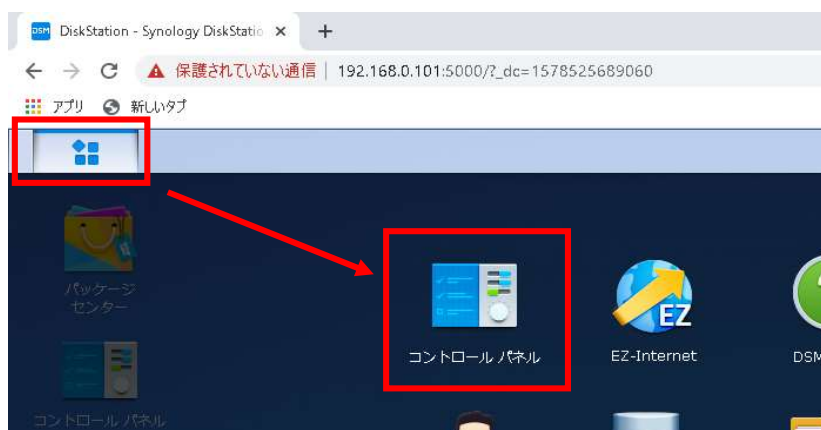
DSM DiskStation - Synology DiskStatio ✕ +

保護されていない通信 | 192.168.0.101:5000/?_dc=1578525689060

アプリ 新しいタブ

パッケージセンター

コントロール パネル

コントロール パネル

EZ

EZ-Internet

DSM